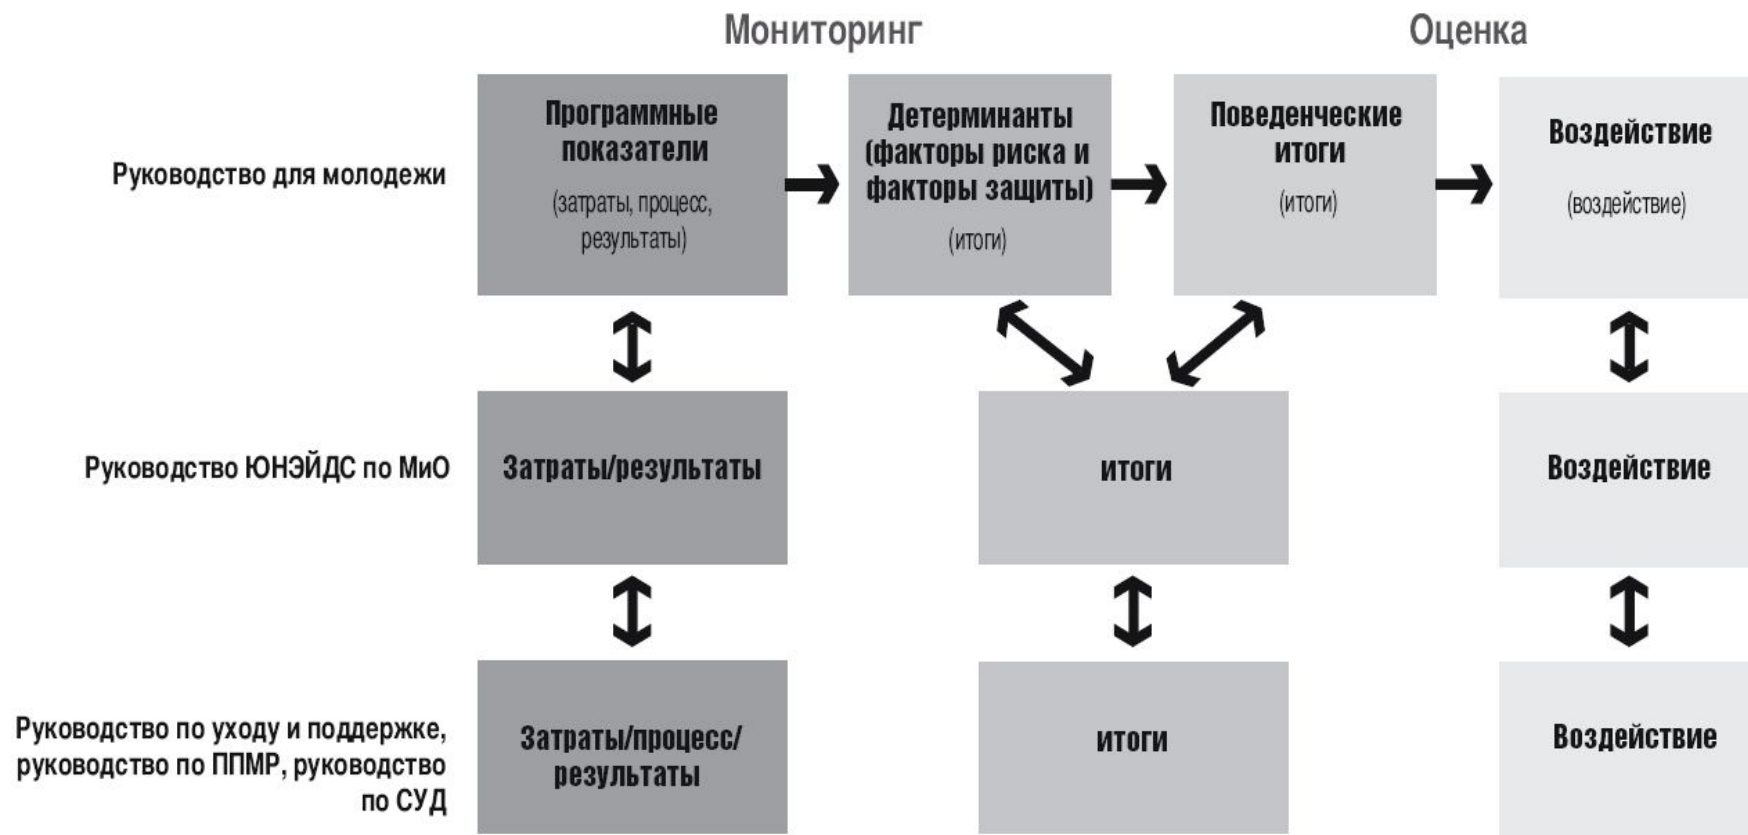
Мониторинг

Оценка

Руководство для молодежи

Программные показатели
(затраты, процесс, результаты)

Детерминанты (факторы риска и факторы защиты)
(итоги)

Поведенческие итоги
(итоги)

Воздействие
(воздействие)

Руководство ЮНЭЙДС по МиО

Затраты/результаты

итоги

Воздействие

Руководство по уходу и поддержке, руководство по ППМР, руководство по СУД

Затраты/процесс/ результаты

итоги

Воздействие